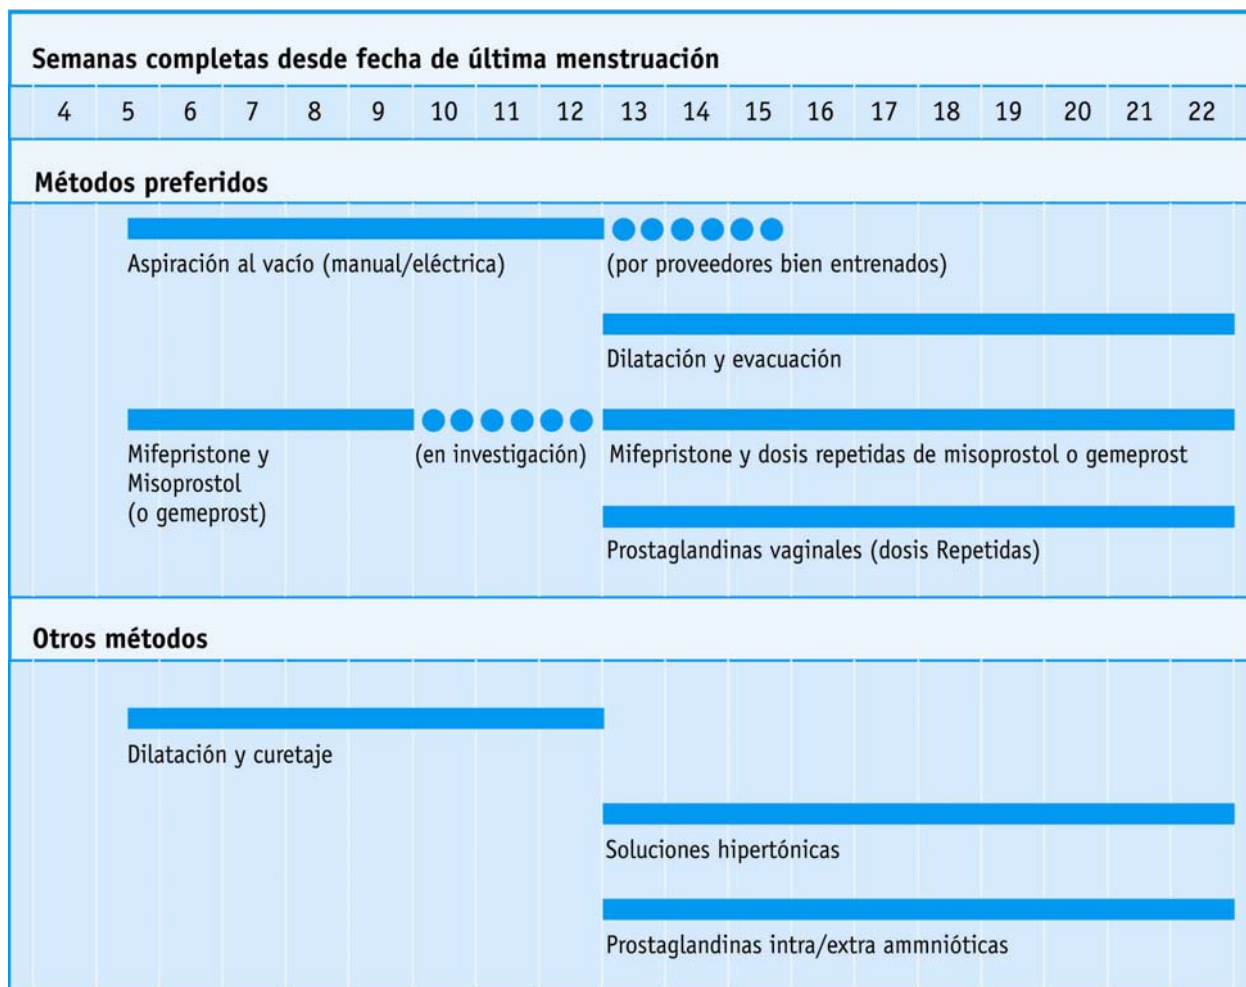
Semanas completas desde fecha de última menstruación

| 4 | 5 | 6 | 7 | 8 | 9 | 10 | 11 | 12 | 13 | 14 | 15 | 16 | 17 | 18 | 19 | 20 | 21 | 22 |
|---|---|---|---|---|---|---|---|---|---|---|---|---|---|---|---|---|---|---|

Métodos preferidos

Aspiración al vacío (manual/eléctrica)

(por proveedores bien entrenados)

Dilatación y evacuación

Mifepristone y Misoprostol (o gemeprost)

(en investigación)

Mifepristone y dosis repetidas de misoprostol o gemeprost

Prostaglandinas vaginales (dosis Repetidas)

Otros métodos

Dilatación y curetaje

Soluciones hipertónicas

Prostaglandinas intra/extra ammnióticas